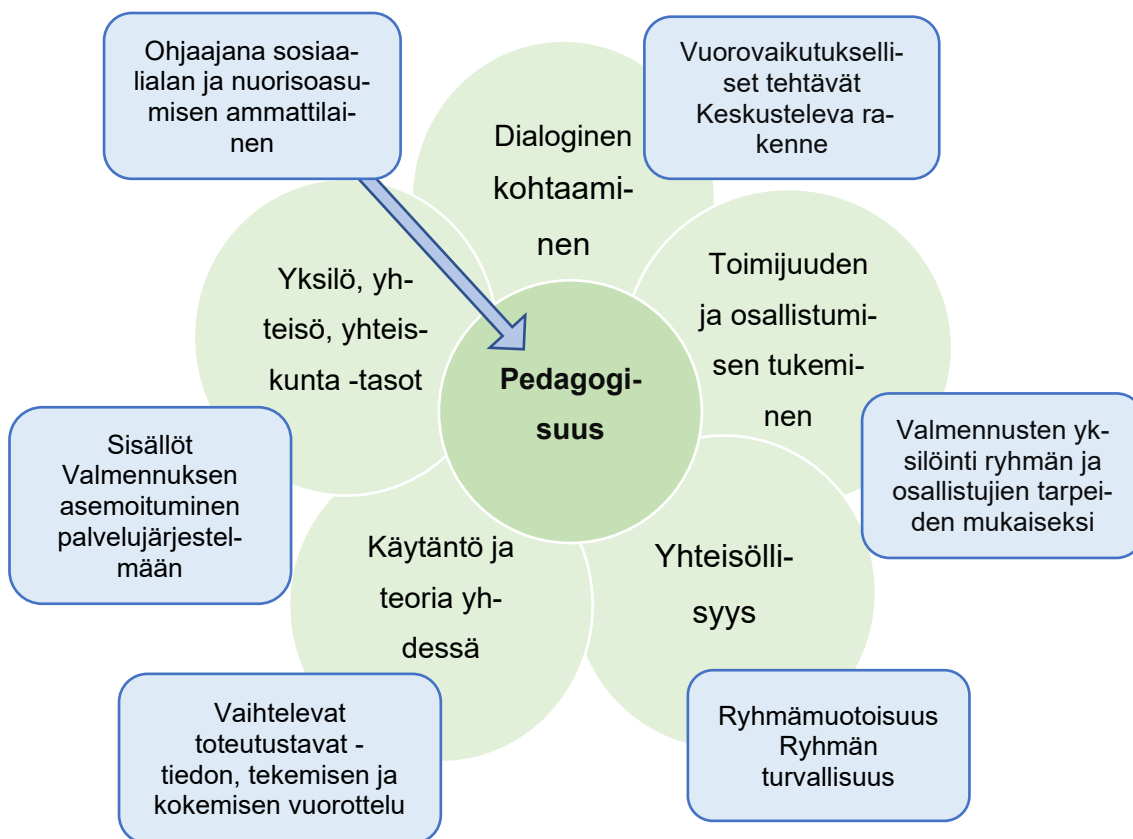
Ohjaajana sosiaalialan ja nuorisoasumisen ammattilainen

Vuorovaikutukselliset tehtävät
Keskusteleva rakenne

Dialoginen kohtaaminen

Yksilö, yhteisö, yhteiskunta -tasot

Toimijuuden ja osallistumisen tukeminen

**Pedagogisuus**

Sisällöt
Valmennuksen asemoituminen palvelujärjestelmään

Valmennusten yksilöinti ryhmän ja osallistujien tarpeiden mukaiseksi

Käytäntö ja teoria yhdessä

Yhteisöllisyys

Vaihtelevat toteutustavat - tiedon, tekemisen ja kokemisen vuorottelu

Ryhmämuotoisuus
Ryhmän turvallisuus